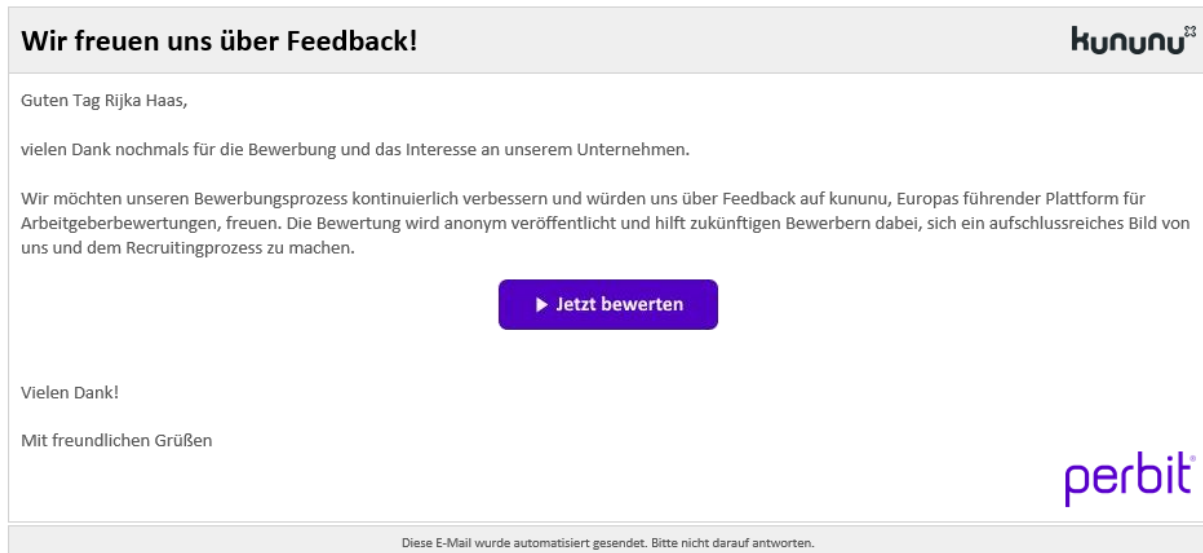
Wir freuen uns über Feedback!

kununu

Guten Tag Rijka Haas,

vielen Dank nochmals für die Bewerbung und das Interesse an unserem Unternehmen.

Wir möchten unseren Bewerbungsprozess kontinuierlich verbessern und würden uns über Feedback auf kununu, Europas führender Plattform für Arbeitgeberbewertungen, freuen. Die Bewertung wird anonym veröffentlicht und hilft zukünftigen Bewerbern dabei, sich ein aufschlussreiches Bild von uns und dem Recruitingprozess zu machen.

▶ Jetzt bewerten

Vielen Dank!

Mit freundlichen Grüßen

perbit

Diese E-Mail wurde automatisiert gesendet. Bitte nicht darauf antworten.